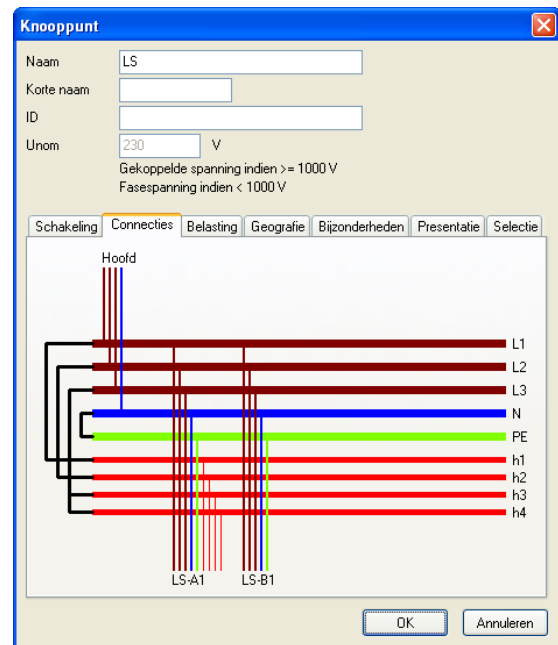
Knooppunt

Naam LS
Korte naam
ID
Unom 230 V
Gekoppelde spanning indien >= 1000 V
Fasespanning indien < 1000 V

Schakeling Connecties Belasting Geografie Bijzonderheden Presentatie Selectie

Hoofd
L1
L2
L3
N
PE
h1
h2
h3
h4
LS-A1 LS-B1

OK Annuleren